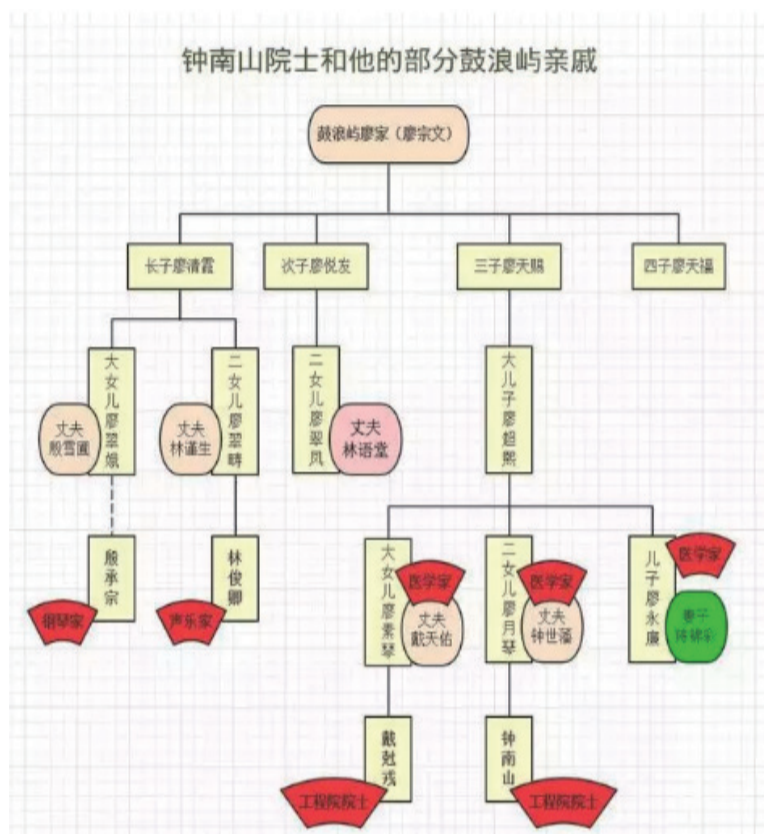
钟南山院士和他的部分鼓浪屿亲戚

鼓浪屿廖家（廖宗文）

长子廖清霞

次子廖悦发

三子廖天赐

四子廖天福

大女儿廖翠娥

丈夫殷雪圃

二女儿廖翠畴

丈夫林谨生

二女儿廖翠凤

丈夫林语堂

大儿子廖超熙

殷承宗

钢琴家

林俊卿

声乐家

大女儿廖素琴

医学家

丈夫戴天佑

二女儿廖月琴

医学家

丈夫钟世藩

儿子廖永廉

医学家

妻子林碧霞

戴尅戎

工程院院士

钟南山

工程院院士